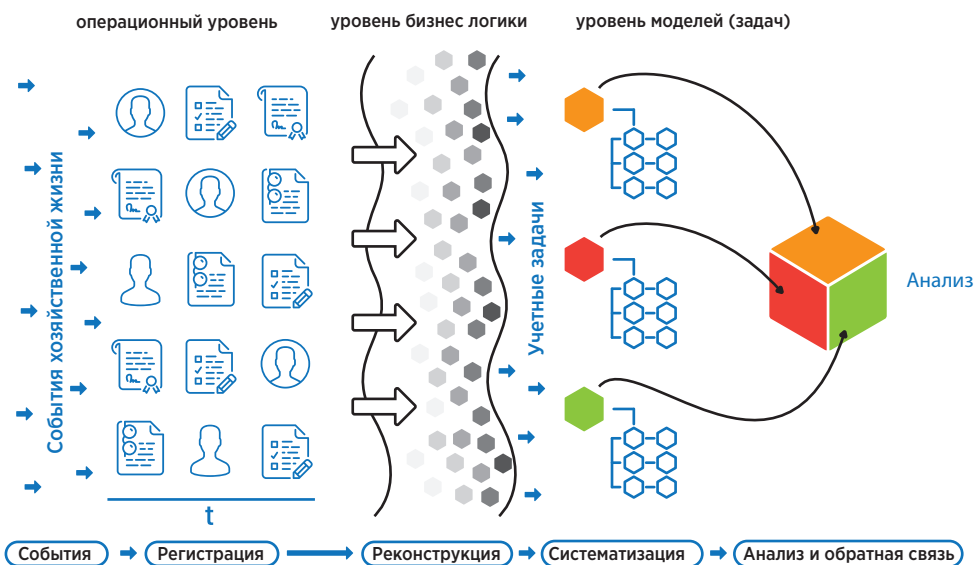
операционный уровень

уровень бизнес логики

уровень моделей (задач)

События хозяйственной жизни

t

Учетные задачи

Анализ

События → Регистрация → Реконструкция → Систематизация → Анализ и обратная связь